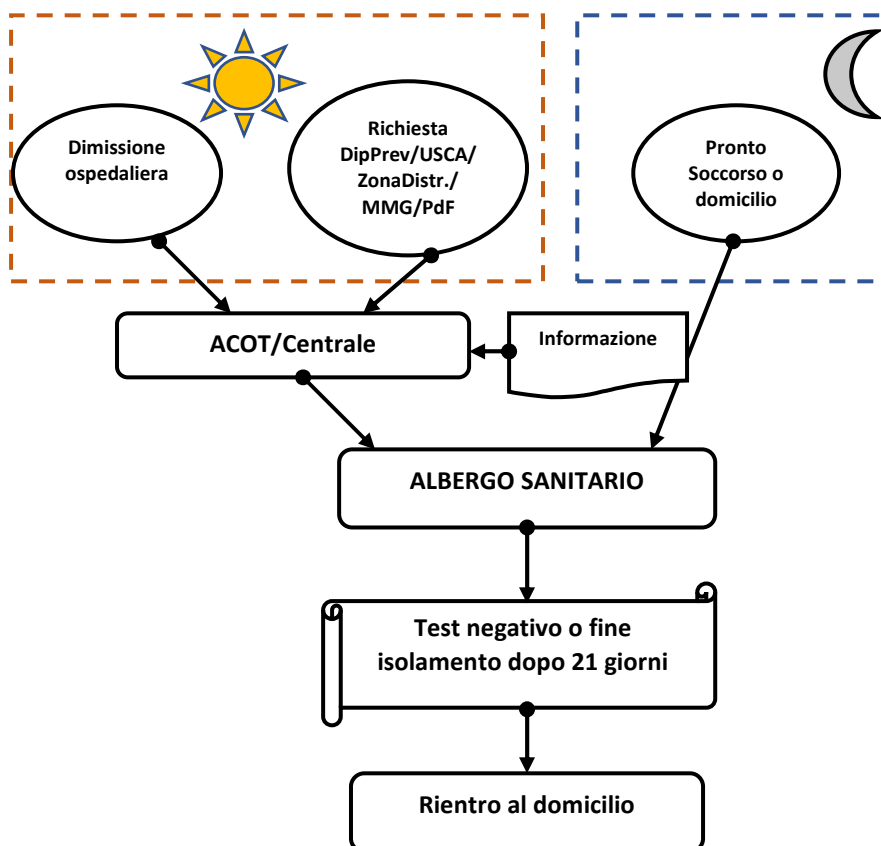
Dimissione ospedaliera

Richiesta DipPrev/USCA/ ZonaDistr./ MMG/PdF

Pronto Soccorso o domicilio

ACOT/Centrale

Informazione

ALBERGO SANITARIO

Test negativo o fine isolamento dopo 21 giorni

Rientro al domicilio